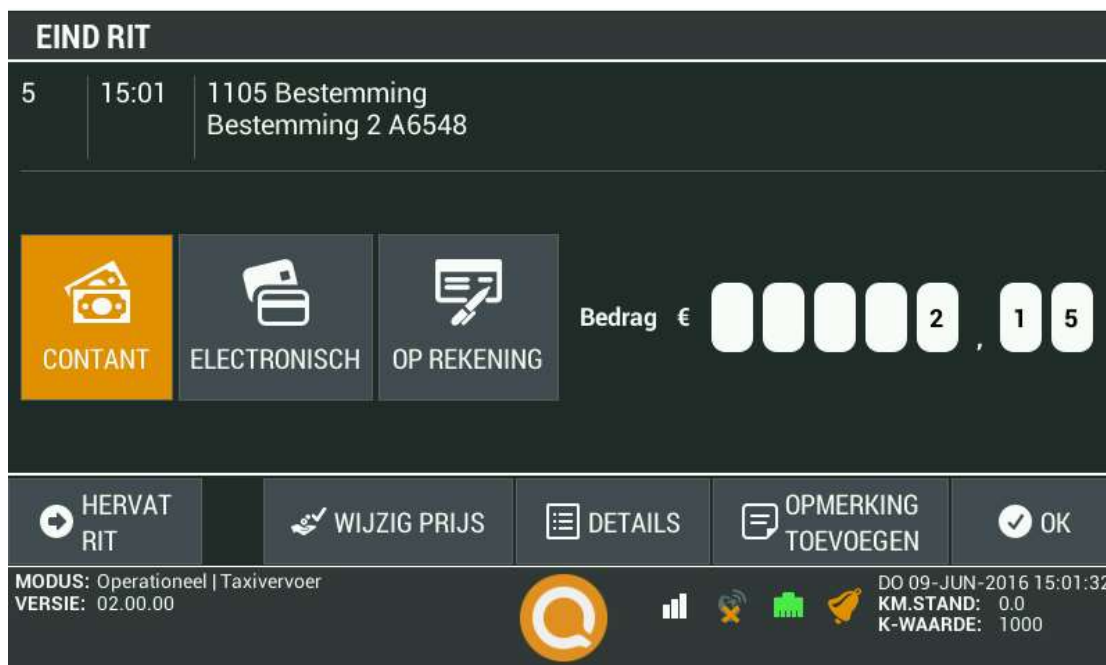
EIND RIT

5 | 15:01 | 1105 Bestemming
Bestemming 2 A6548

CONTANT
ELECTRONISCH
OP REKENING

Bedrag € 2 , 1 5

HERVAT RIT
WIJZIG PRIJS
DETAILS
OPMERKING TOEVOEGEN
OK

MODUS: Operationeel | Taxivervoer
VERSIE: 02.00.00

DO 09-JUN-2016 15:01:32
KM.STAND: 0.0
K-WAARDE: 1000